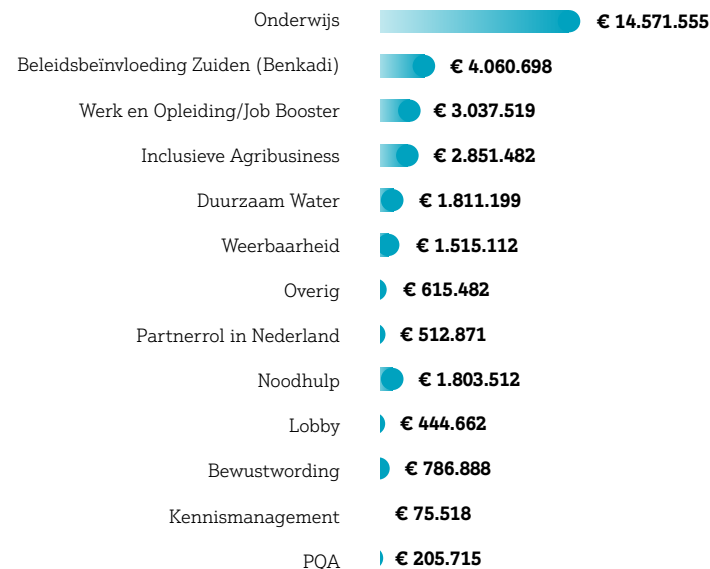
| | |
|---|---|
| Onderwijs | € 14.571.555 |
| Beleidsbeïnvloeding Zuiden (Benkadi) | € 4.060.698 |
| Werk en Opleiding/Job Booster | € 3.037.519 |
| Inclusieve Agribusiness | € 2.851.482 |
| Duurzaam Water | € 1.811.199 |
| Weerbaarheid | € 1.515.112 |
| Overig | € 615.482 |
| Partnerrol in Nederland | € 512.871 |
| Noodhulp | € 1.803.512 |
| Lobby | € 444.662 |
| Bewustwording | € 786.888 |
| Kennismanagement | € 75.518 |
| PQA | € 205.715 |